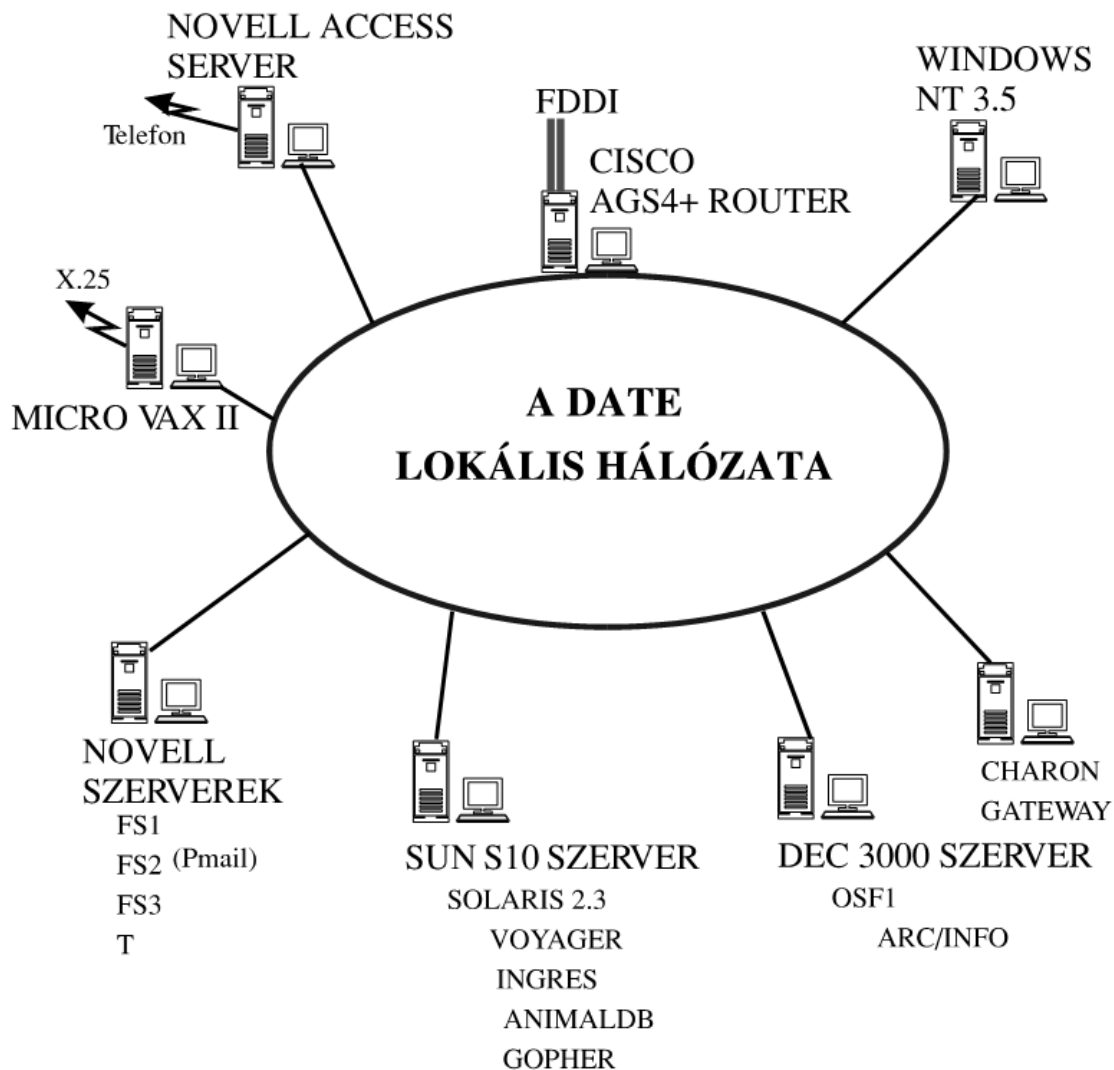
NOVELL ACCESS SERVER

Telefon

FDDI

CISCO AGS4+ ROUTER

WINDOWS NT 3.5

X.25

MICRO VAX II

A DATE
LOKÁLIS HÁLÓZATA

NOVELL SZERVEREK
FS1
FS2 (Pmail)
FS3
T

SUN S10 SZERVER
SOLARIS 2.3
VOYAGER
INGRES
ANIMALDB
GOPHER

DEC 3000 SZERVER
OSF1
ARC/INFO

CHARON
GATEWAY